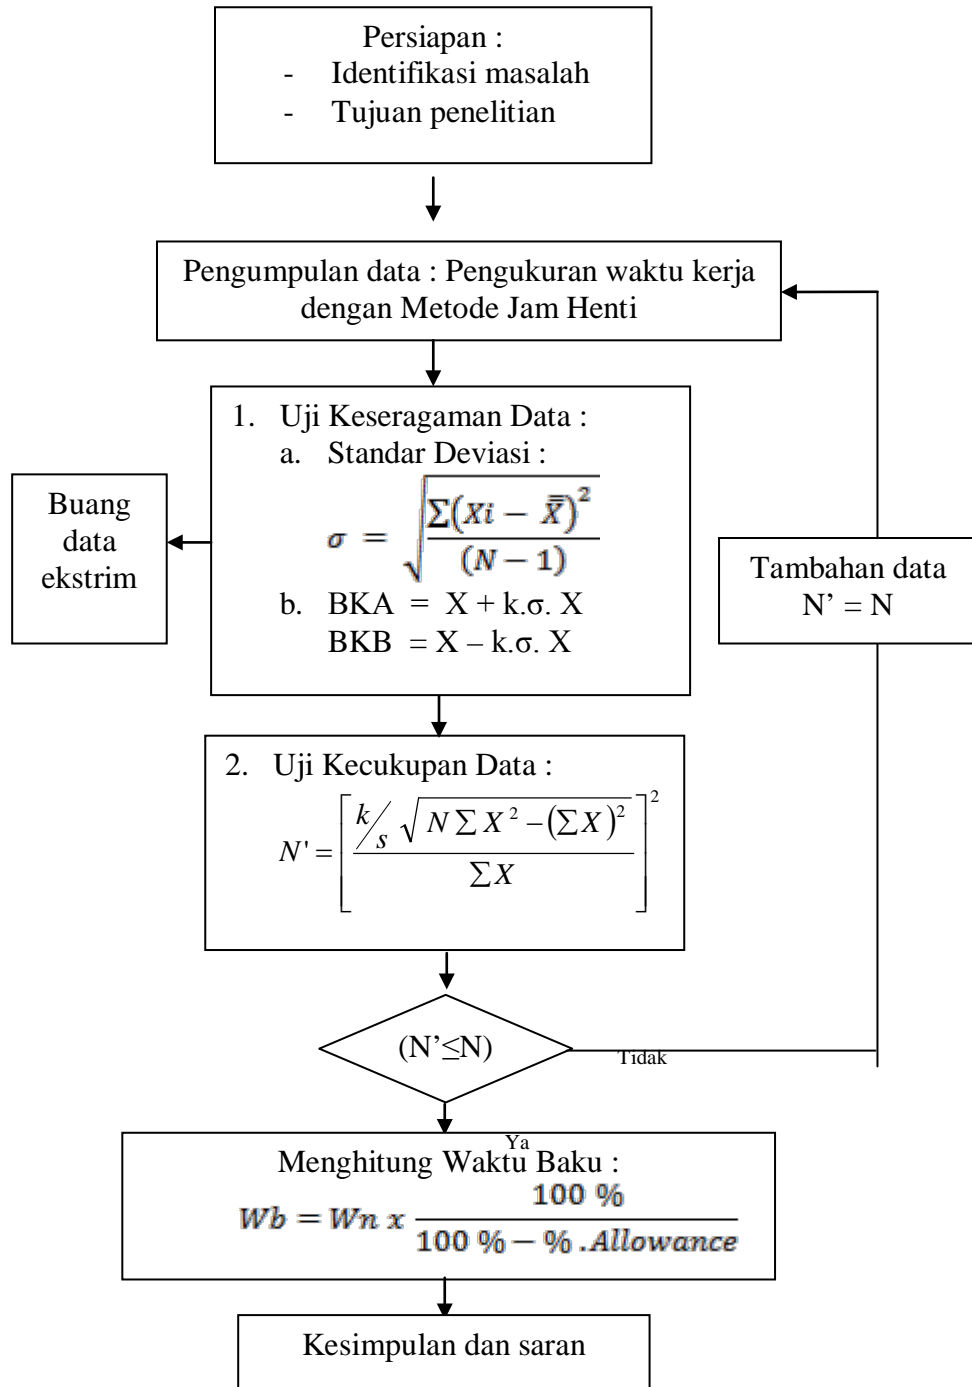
Persiapan :
- Identifikasi masalah
- Tujuan penelitian

Pengumpulan data : Pengukuran waktu kerja dengan Metode Jam Henti

1. Uji Keseragaman Data :
a. Standar Deviasi :
$\sigma = \sqrt{\frac{\sum(Xi - \bar{\bar{X}})^2}{(N-1)}}$
b. BKA = X + k.σ. X
BKB = X – k.σ. X

Buang data ekstrim

Tambahan data
N' = N

2. Uji Kecukupan Data :
$N' = \left[ \frac{k/s \sqrt{N \sum X^2 - (\sum X)^2}}{\sum X} \right]^2$

(N'≤N)

Tidak

Ya

Menghitung Waktu Baku :
$Wb = Wn \ x \ \frac{100 \ \%}{100 \ \% - \% \ .Allowance}$

Kesimpulan dan saran